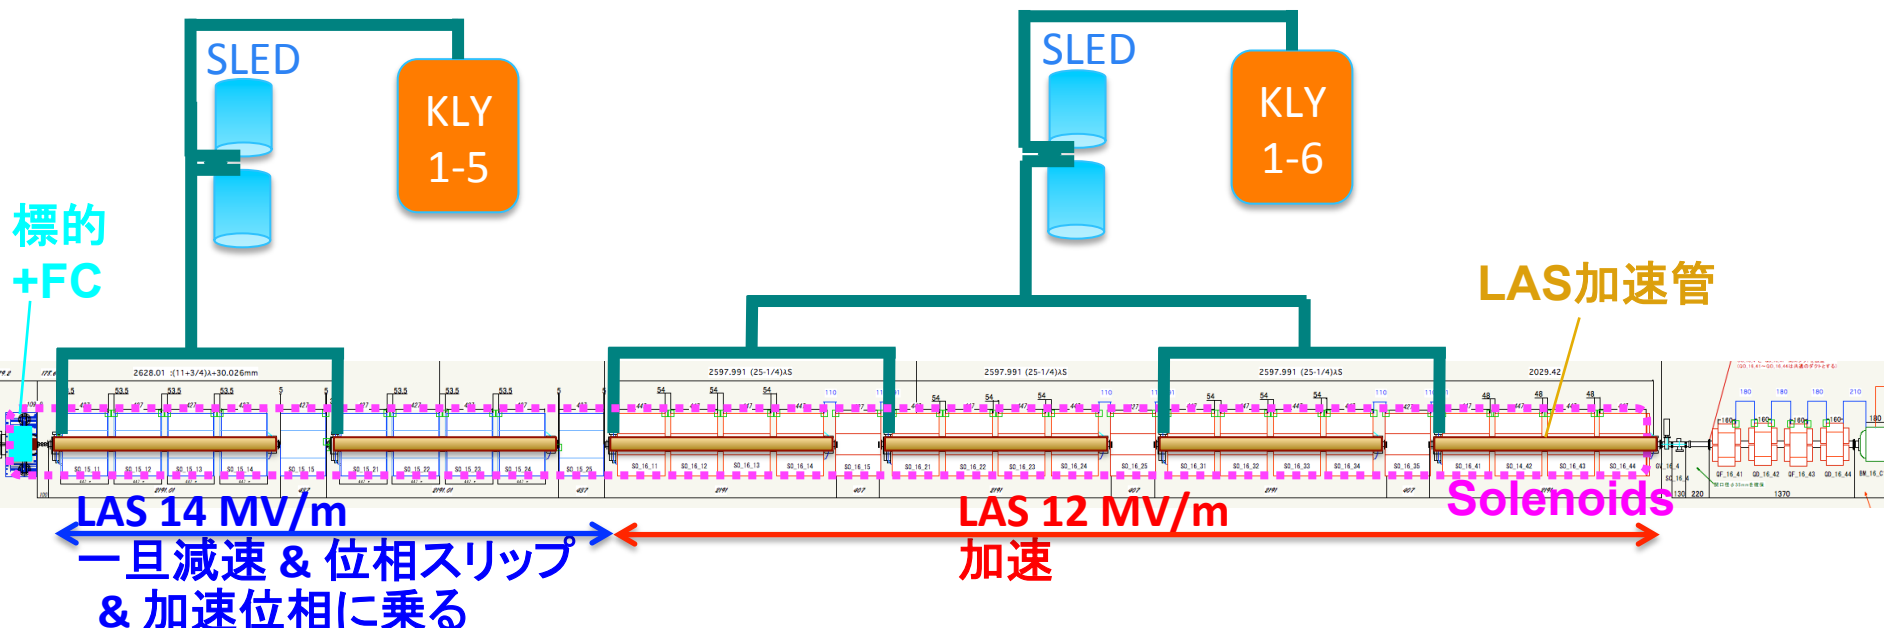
SLED

KLY 1-5

SLED

KLY 1-6

標的 +FC

LAS加速管

2628.01 :(11+3/4)λ+30.026mm

2597.991 (25-1/4)λS

2597.991 (25-1/4)λS

2597.991 (25-1/4)λS

2029.42

Solenoids

LAS 14 MV/m
一旦減速 & 位相スリップ & 加速位相に乗る

LAS 12 MV/m
加速